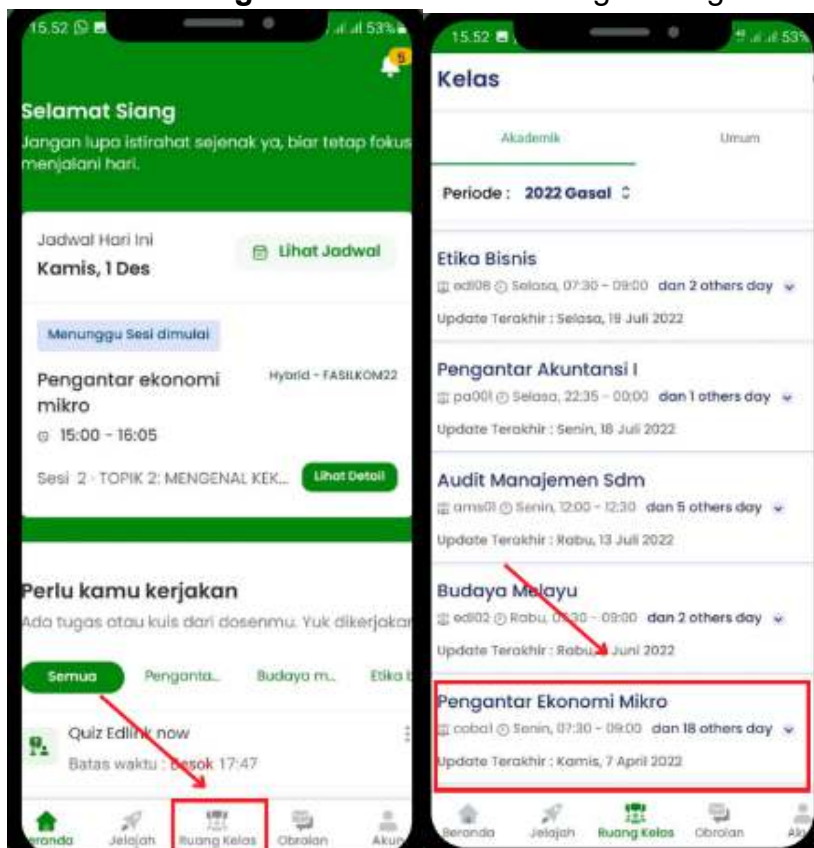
15.52

53%

5

Selamat Siang

Jangan lupa istirahat sejenak ya, biar tetap fokus menjalani hari.

Jadwal Hari Ini

Kamis, 1 Des

Lihat Jadwal

Menunggu Sesi dimulai

Pengantar ekonomi mikro

Hybrid - FASILKOM22

15:00 - 16:05

Sesi 2 · TOPIK 2: MENGENAL KEK...

Lihat Detail

Perlu kamu kerjakan

Ada tugas atau kuis dari dosenmu. Yuk dikerjakan

Semua

Penganta...

Budaya m...

Etika b

Quiz Edlink now

Batas waktu : Besok 17:47

eranda

Jelajah

Ruang Kelas

Obrolan

Akun

15.52

53%

Kelas

Akademik

Umum

Periode : 2022 Gasal

Etika Bisnis

edl08 Selasa, 07:30 - 09:00 dan 2 others day

Update Terakhir : Selasa, 19 Juli 2022

Pengantar Akuntansi I

pa001 Selasa, 22:35 - 00:00 dan 1 others day

Update Terakhir : Senin, 18 Juli 2022

Audit Manajemen Sdm

ams01 Senin, 12:00 - 12:30 dan 5 others day

Update Terakhir : Rabu, 13 Juli 2022

Budaya Melayu

edl02 Rabu, 0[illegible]30 - 09:00 dan 2 others day

Update Terakhir : Rabu, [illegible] Juni 2022

Pengantar Ekonomi Mikro

coba1 Senin, 07:30 - 09:00 dan 18 others day

Update Terakhir : Kamis, 7 April 2022

Beranda

Jelajah

Ruang Kelas

Obrolan

Ak